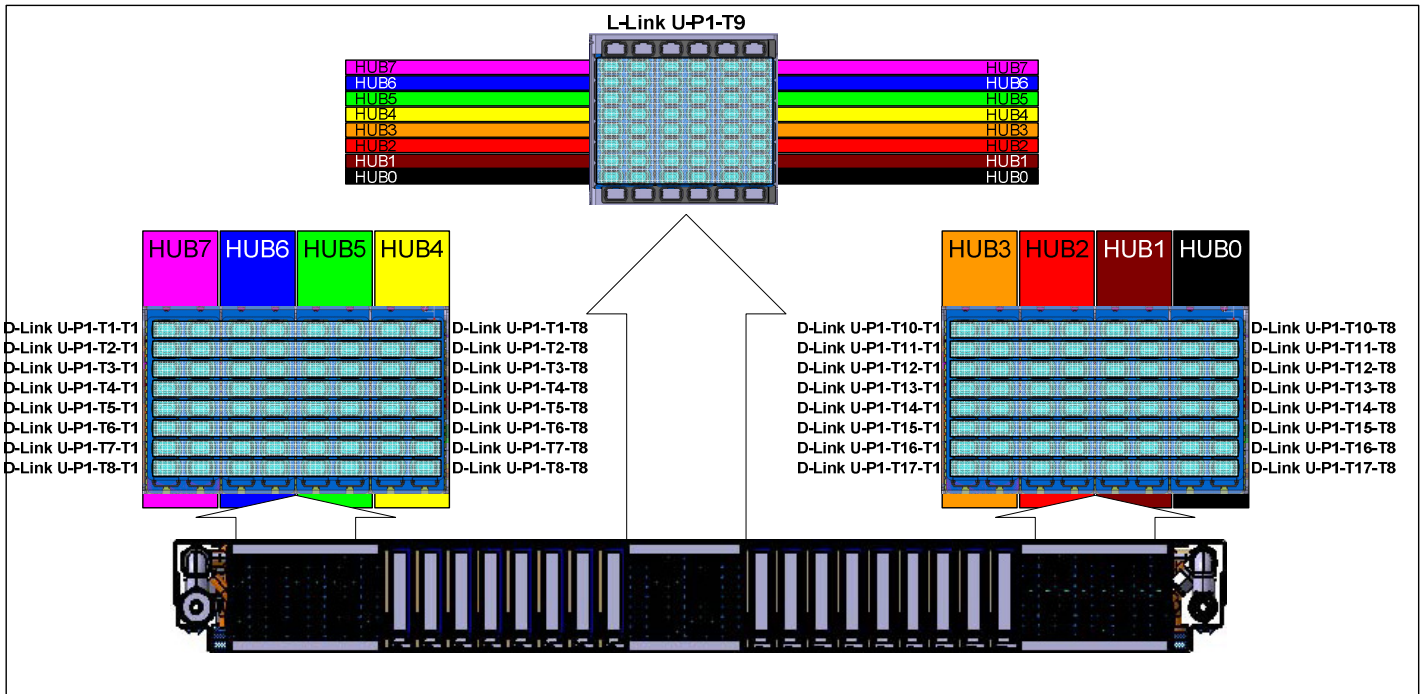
L-Link U-P1-T9

HUB7
HUB6
HUB5
HUB4
HUB3
HUB2
HUB1
HUB0

HUB7
HUB6
HUB5
HUB4
HUB3
HUB2
HUB1
HUB0

HUB7 HUB6 HUB5 HUB4

D-Link U-P1-T1-T1
D-Link U-P1-T2-T1
D-Link U-P1-T3-T1
D-Link U-P1-T4-T1
D-Link U-P1-T5-T1
D-Link U-P1-T6-T1
D-Link U-P1-T7-T1
D-Link U-P1-T8-T1

D-Link U-P1-T1-T8
D-Link U-P1-T2-T8
D-Link U-P1-T3-T8
D-Link U-P1-T4-T8
D-Link U-P1-T5-T8
D-Link U-P1-T6-T8
D-Link U-P1-T7-T8
D-Link U-P1-T8-T8

HUB3 HUB2 HUB1 HUB0

D-Link U-P1-T10-T1
D-Link U-P1-T11-T1
D-Link U-P1-T12-T1
D-Link U-P1-T13-T1
D-Link U-P1-T14-T1
D-Link U-P1-T15-T1
D-Link U-P1-T16-T1
D-Link U-P1-T17-T1

D-Link U-P1-T10-T8
D-Link U-P1-T11-T8
D-Link U-P1-T12-T8
D-Link U-P1-T13-T8
D-Link U-P1-T14-T8
D-Link U-P1-T15-T8
D-Link U-P1-T16-T8
D-Link U-P1-T17-T8